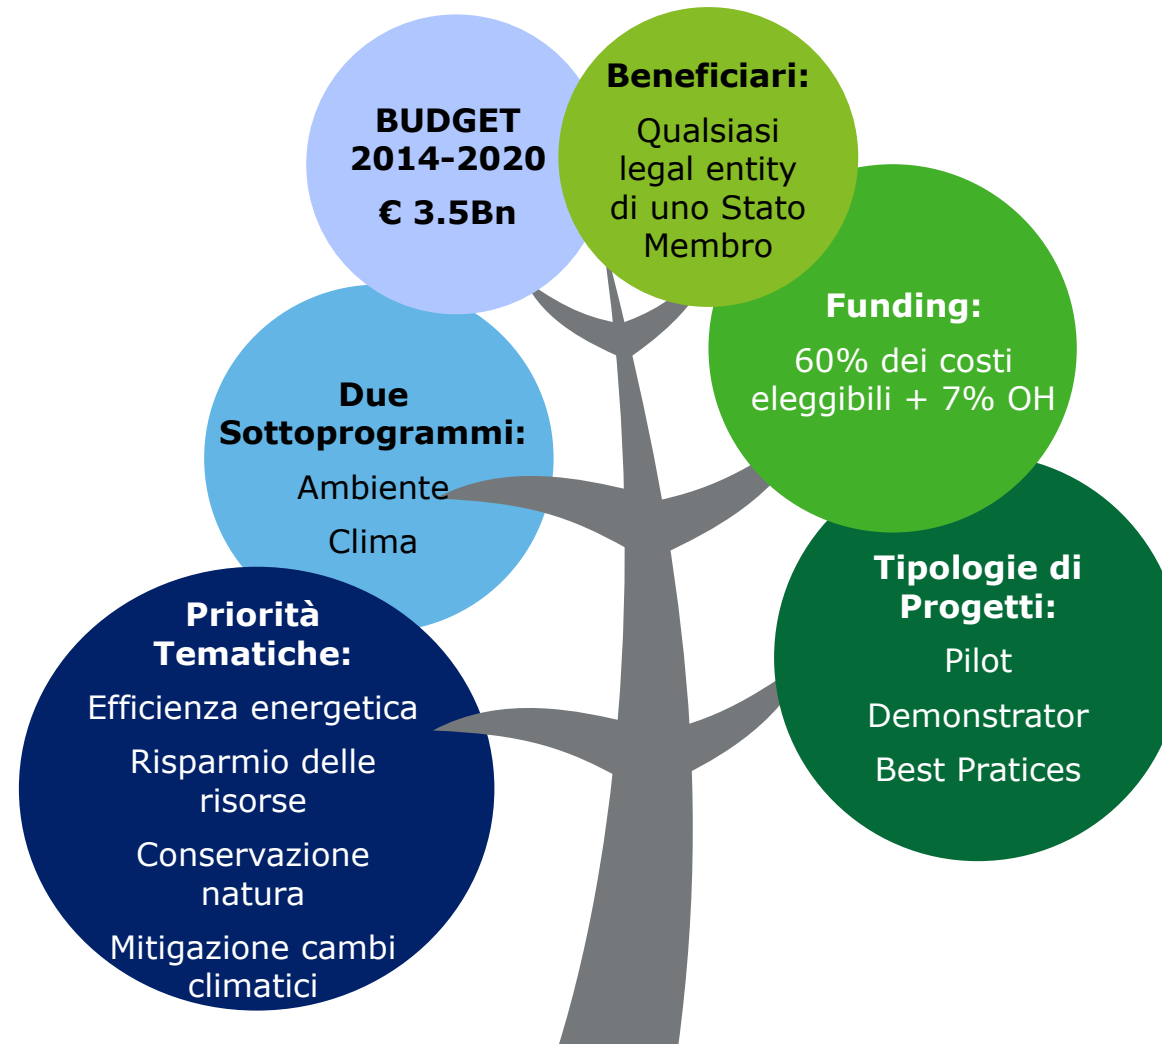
BUDGET 2014-2020

€ 3.5Bn

Beneficiari:

Qualsiasi legal entity di uno Stato Membro

Funding:

60% dei costi eleggibili + 7% OH

Due Sottoprogrammi:

Ambiente

Clima

Tipologie di Progetti:

Pilot

Demonstrator

Best Pratices

Priorità Tematiche:

Efficienza energetica

Risparmio delle risorse

Conservazione natura

Mitigazione cambi climatici